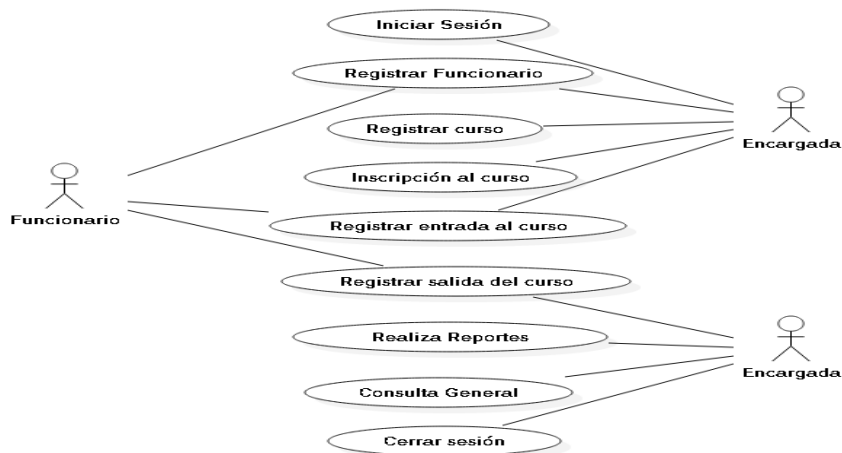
Iniciar Sesión
Registrar Funcionario
Registrar curso
Inscripción al curso
Registrar entrada al curso
Registrar salida del curso
Realiza Reportes
Consulta General
Cerrar sesión

Funcionario

Encargada

Encargada